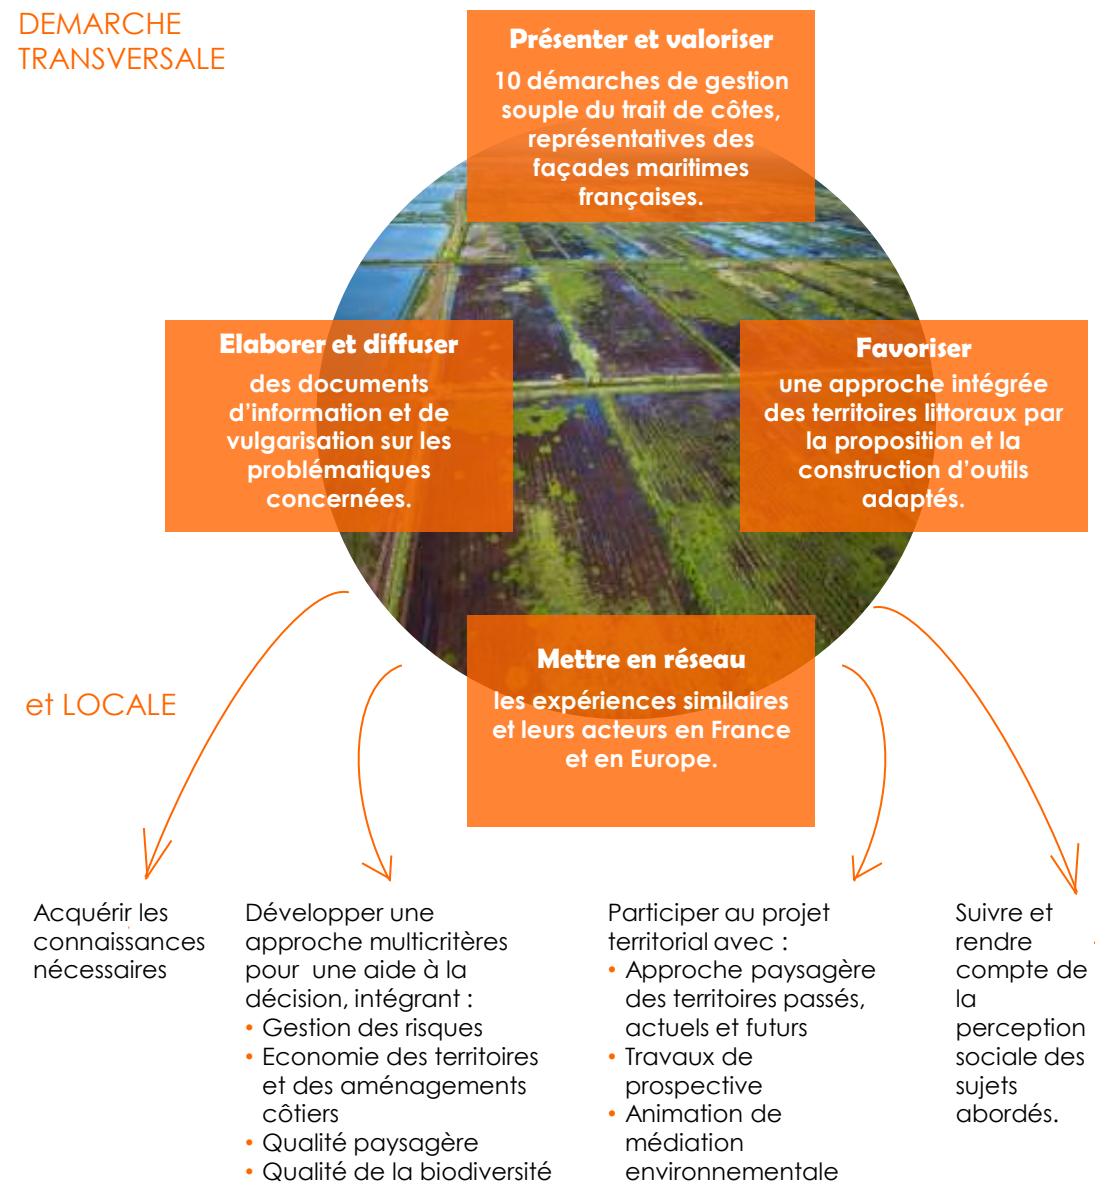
DEMARCHE TRANSVERSALE

Présenter et valoriser

10 démarches de gestion souple du trait de côtes, représentatives des façades maritimes françaises.

Elaborer et diffuser

des documents d'information et de vulgarisation sur les problématiques concernées.

Favoriser

une approche intégrée des territoires littoraux par la proposition et la construction d'outils adaptés.

Mettre en réseau

les expériences similaires et leurs acteurs en France et en Europe.

et LOCALE

Acquérir les connaissances nécessaires

Développer une approche multicritères pour une aide à la décision, intégrant :
• Gestion des risques
• Economie des territoires et des aménagements côtiers
• Qualité paysagère
• Qualité de la biodiversité

Participer au projet territorial avec :
• Approche paysagère des territoires passés, actuels et futurs
• Travaux de prospective
• Animation de médiation environnementale

Suivre et rendre compte de la perception sociale des sujets abordés.